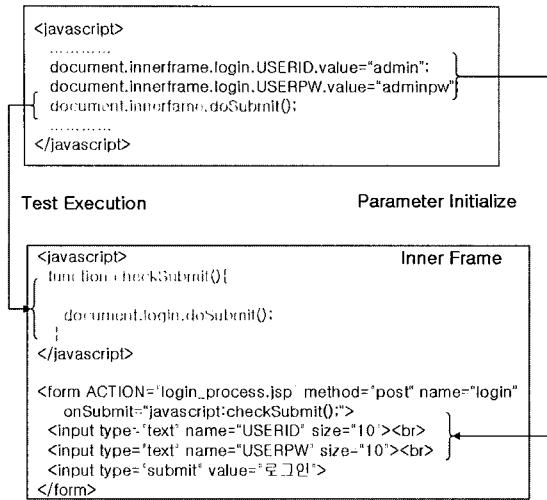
<javascript>
………..
document.innerframe.login.USERID.value="admin";
document.innerframe.login.USERPW.value="adminpw"
document.innerframe.doSubmit();
………..
</javascript>

Test Execution

Parameter Initialize

<javascript>
function checkSubmit(){

document.login.doSubmit();
}
</javascript>

Inner Frame

<form ACTION="login_process.jsp" method="post" name="login" onSubmit="javascript:checkSubmit();">
<input type="text" name="USERID" size="10"><br>
<input type="text" name="USERPW" size="10"><br>
<input type="submit" value="로그인">
</form>